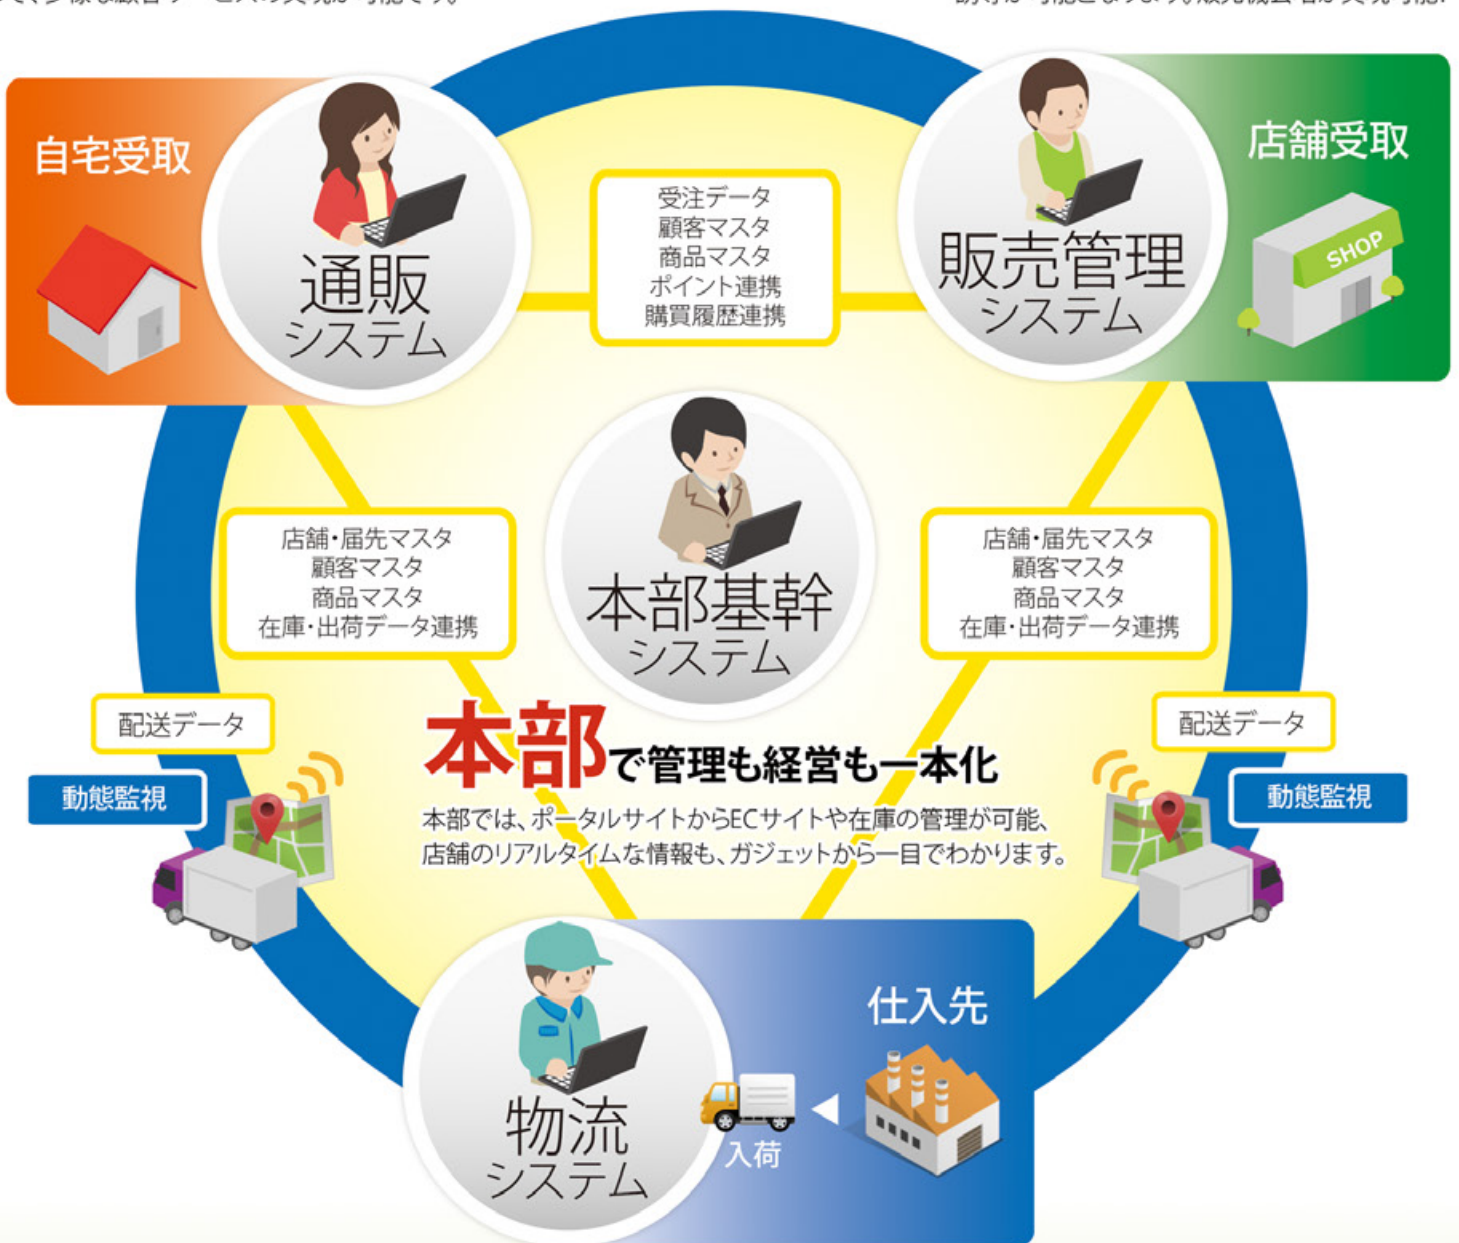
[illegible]

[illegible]

自宅受取

通販
システム

受注データ
顧客マスタ
商品マスタ
ポイント連携
購買履歴連携

販売管理
システム

店舗受取

SHOP

店舗・届先マスタ
顧客マスタ
商品マスタ
在庫・出荷データ連携

本部基幹
システム

店舗・届先マスタ
顧客マスタ
商品マスタ
在庫・出荷データ連携

配送データ

動態監視

本部で管理も経営も一本化

本部では、ポータルサイトからECサイトや在庫の管理が可能、店舗のリアルタイムな情報も、ガジェットから一目でわかります。

配送データ

動態監視

物流
システム

入荷

仕入先